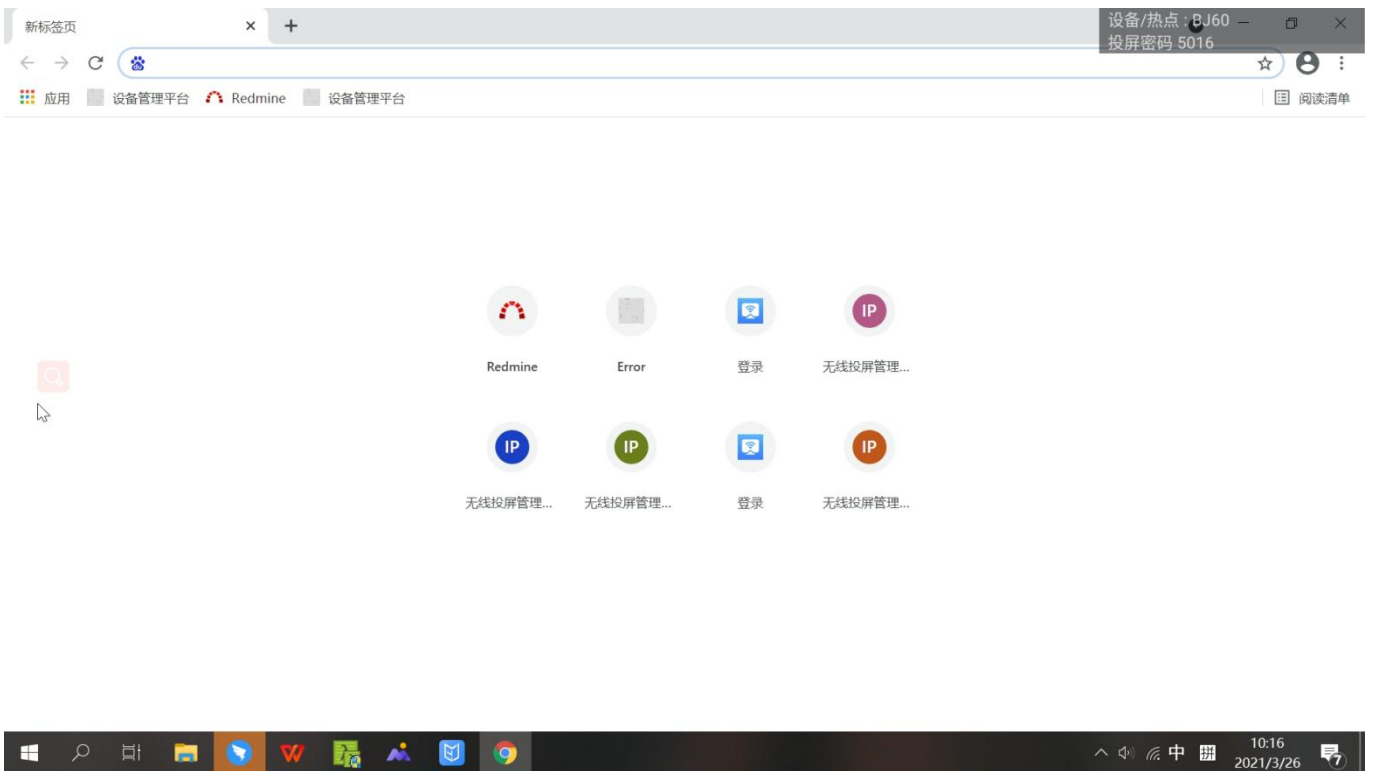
新标签页 × +

设备/热点：BJ60
投屏密码 5016

应用 设备管理平台 Redmine 设备管理平台 阅读清单

IP

Redmine Error 登录 无线投屏管理...

IP IP IP

无线投屏管理... 无线投屏管理... 登录 无线投屏管理...

中 拼 10:16 2021/3/26 7